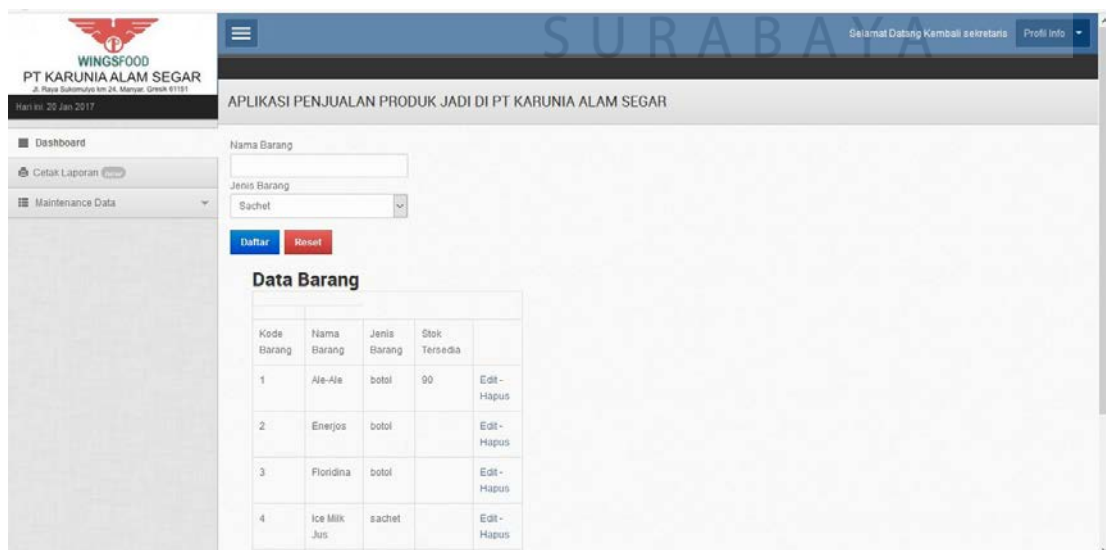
WINGSFOOD
PT KARUNIA ALAM SEGAR
Jl. Raya Sukomulyo km 24, Manyar, Gresik 61151

Hari ini: 20 Jan 2017

SURABAYA

Selamat Datang Kembali sekretaris Profil Info

APLIKASI PENJUALAN PRODUK JADI DI PT KARUNIA ALAM SEGAR

Dashboard
Cetak Laporan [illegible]
Maintenance Data

Nama Barang

Jenis Barang
Sachet

Daftar Reset

Data Barang

| Kode Barang | Nama Barang | Jenis Barang | Stok Tersedia | |
|---|---|---|---|---|
| 1 | Ale-Ale | botol | 90 | Edit - Hapus |
| 2 | Enerjos | botol | | Edit - Hapus |
| 3 | Floridina | botol | | Edit - Hapus |
| 4 | Ice Milk Jus | sachet | | Edit - Hapus |